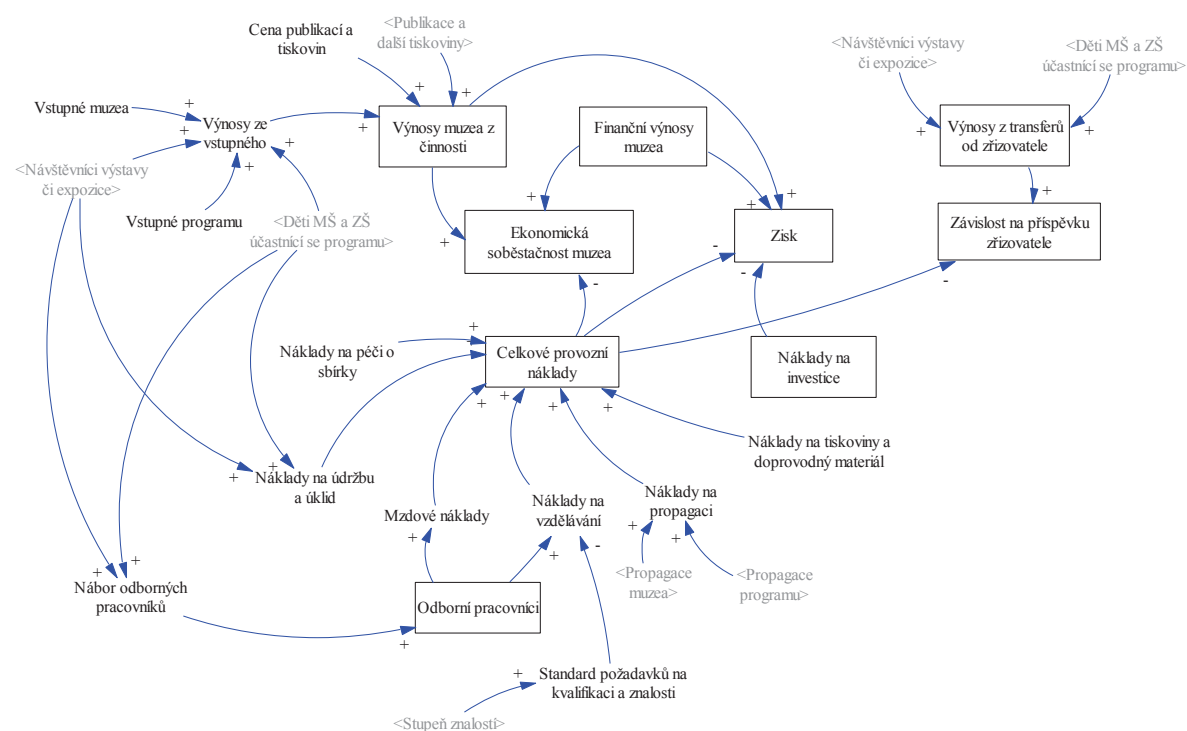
Cena publikací a tiskovin

<Publikace a další tiskoviny>

<Návštěvníci výstavy či expozice>

<Děti MŠ a ZŠ účastnící se programu>

Vstupné muzea

Výnosy ze vstupného

Výnosy muzea z činnosti

Finanční výnosy muzea

Výnosy z transferů od zřizovatele

<Návštěvníci výstavy či expozice>

Vstupné programu

<Děti MŠ a ZŠ účastnící se programu>

Ekonomická soběstačnost muzea

Zisk

Závislost na příspěvku zřizovatele

Náklady na péči o sbírky

Celkové provozní náklady

Náklady na investice

Náklady na tiskoviny a doprovodný materiál

Náklady na údržbu a úklid

Mzdové náklady

Náklady na vzdělávání

Náklady na propagaci

<Propagace muzea>

<Propagace programu>

Nábor odborných pracovníků

Odborní pracovníci

Standard požadavků na kvalifikaci a znalosti

<Stupeň znalostí>

+ + + + + + + + + + + + + + + + + + + + + + + + + + + - - - - - -